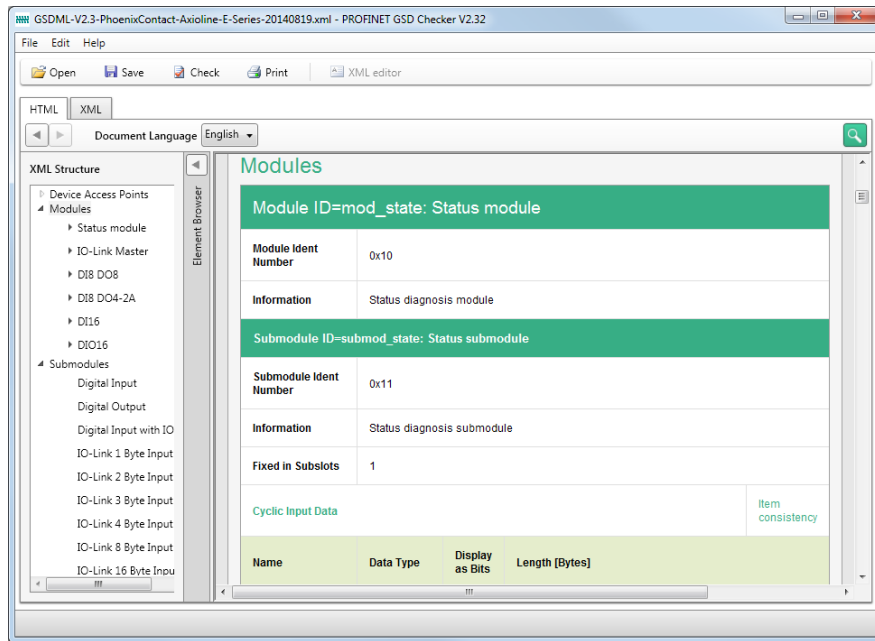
GSDML-V2.3-PhoenixContact-Axioline-E-Series-20140819.xml - PROFINET GSD Checker V2.32

File Edit Help

Open Save Check Print XML editor

HTML XML

Document Language English

XML Structure

Device Access Points
Modules
Status module
IO-Link Master
DI8 DO8
DI8 DO4-2A
DI16
DIO16
Submodules
Digital Input
Digital Output
Digital Input with IO
IO-Link 1 Byte Input
IO-Link 2 Byte Input
IO-Link 3 Byte Input
IO-Link 4 Byte Input
IO-Link 8 Byte Input
IO-Link 16 Byte Inpu

Element Browser

Modules

Module ID=mod_state: Status module

| Module Ident Number | 0x10 |
|---|---|
| Information | Status diagnosis module |

Submodule ID=submod_state: Status submodule

| Submodule Ident Number | 0x11 |
|---|---|
| Information | Status diagnosis submodule |
| Fixed in Subslots | 1 |

Cyclic Input Data

Item consistency

| Name | Data Type | Display as Bits | Length [Bytes] |
|---|---|---|---|